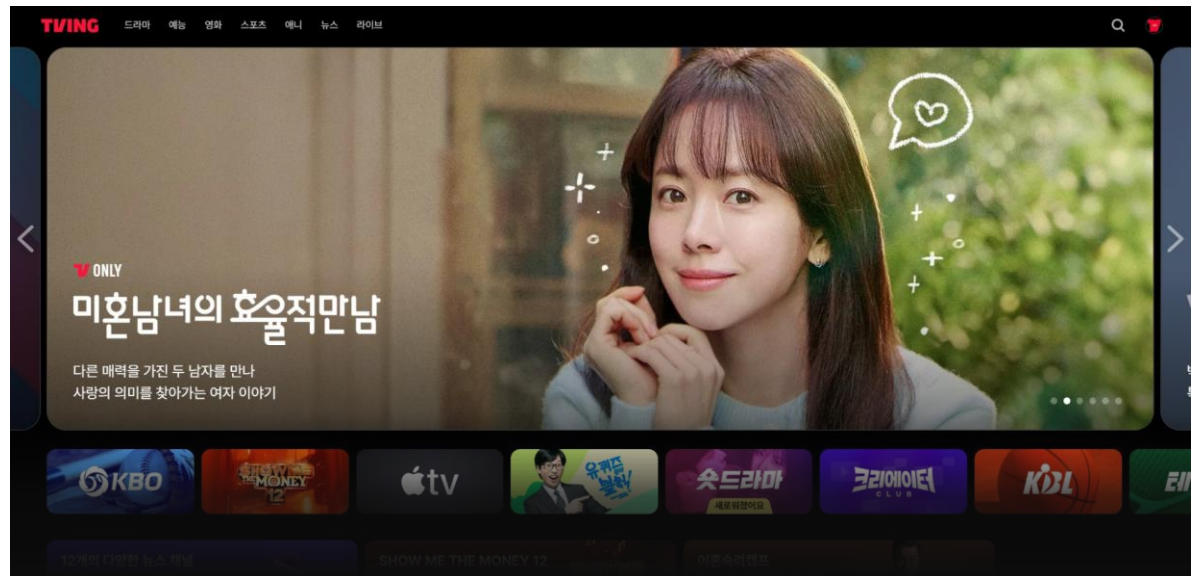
TVING 드라마 예능 영화 스포츠 애니 뉴스 라이브

TV ONLY
미혼남녀의 효율적 만남

다른 매력을 가진 두 남자를 만나
사랑의 의미를 찾아가는 여자 이야기

KBO
SHOW ME THE MONEY 12
tv
유퀴즈 블럭
숏드라마
새로워졌어요
크리에이터 CLUB
KBL

12개의 다양한 뉴스 채널
SHOW ME THE MONEY 12
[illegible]